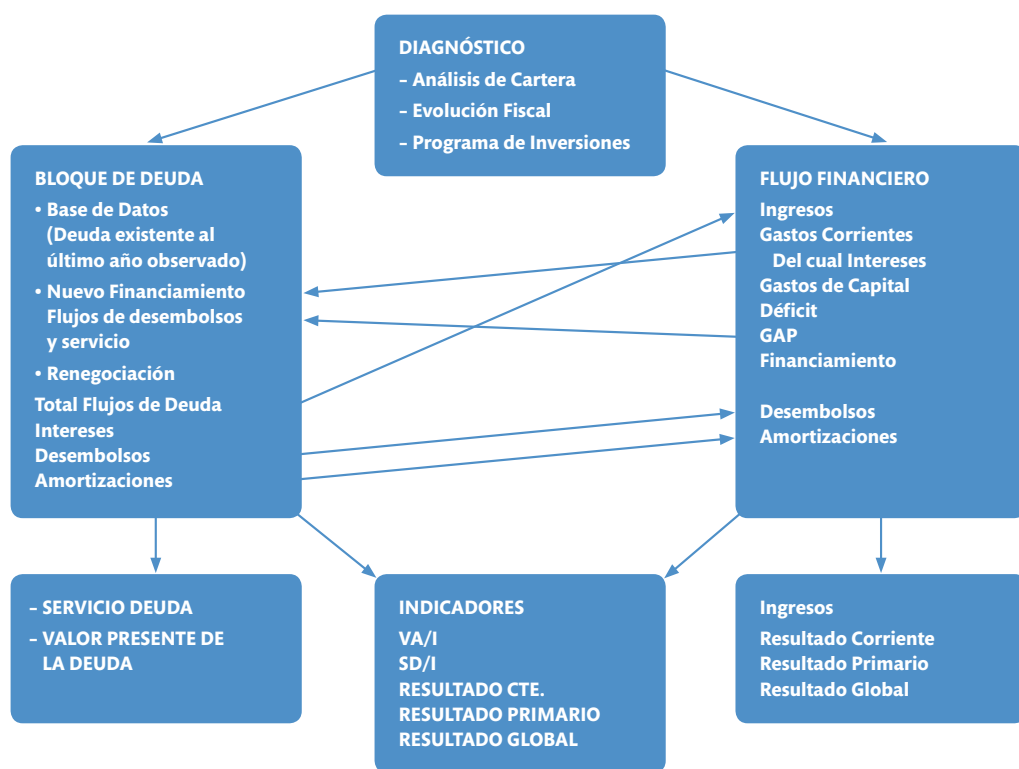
DIAGNÓSTICO
– Análisis de Cartera
– Evolución Fiscal
– Programa de Inversiones

BLOQUE DE DEUDA
• Base de Datos (Deuda existente al último año observado)
• Nuevo Financiamiento Flujos de desembolsos y servicio
• Renegociación
Total Flujos de Deuda
Intereses
Desembolsos
Amortizaciones

FLUJO FINANCIERO
Ingresos
Gastos Corrientes
Del cual Intereses
Gastos de Capital
Déficit
GAP
Financiamiento

Desembolsos
Amortizaciones

– SERVICIO DEUDA
– VALOR PRESENTE DE LA DEUDA

INDICADORES
VA/I
SD/I
RESULTADO CTE.
RESULTADO PRIMARIO
RESULTADO GLOBAL

Ingresos
Resultado Corriente
Resultado Primario
Resultado Global